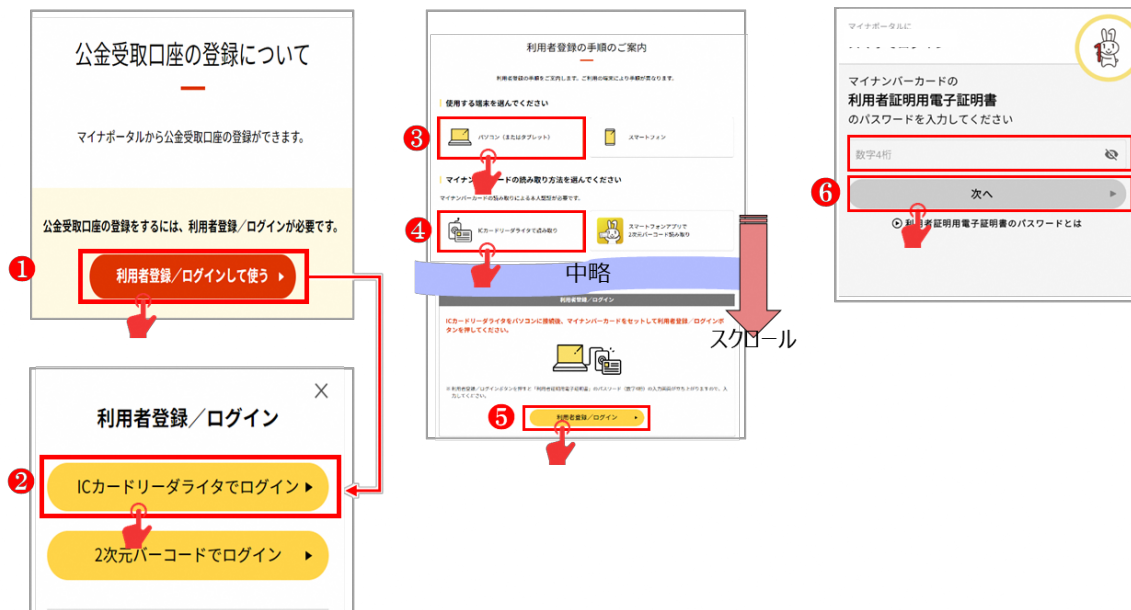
公金受取口座の登録について

マイナポータルから公金受取口座の登録ができます。

公金受取口座の登録をするには、利用者登録／ログインが必要です。

❶

利用者登録／ログインして使う

利用者登録／ログイン

❷

ICカードリーダライタでログイン

2次元バーコードでログイン

利用者登録の手順のご案内

利用者登録の手順をご案内します。ご利用の端末により手順が異なります。

使用する端末を選んでください

❸

パソコン（またはタブレット）

スマートフォン

マイナンバーカードの読み取り方法を選んでください

マイナンバーカードの読み取りによる本人確認が必要です。

❹

ICカードリーダライタで読み取り

スマートフォンアプリで2次元バーコード読み取り

中略

利用者登録／ログイン

ICカードリーダライタをパソコンに接続後、マイナンバーカードをセットして利用者登録／ログインボタンを押してください。

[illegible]

❺

利用者登録／ログイン

スクロール

マイナポータルに

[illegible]

マイナンバーカードの

利用者証明用電子証明書

のパスワードを入力してください

数字4桁

❻

次へ

利用者証明用電子証明書のパスワードとは